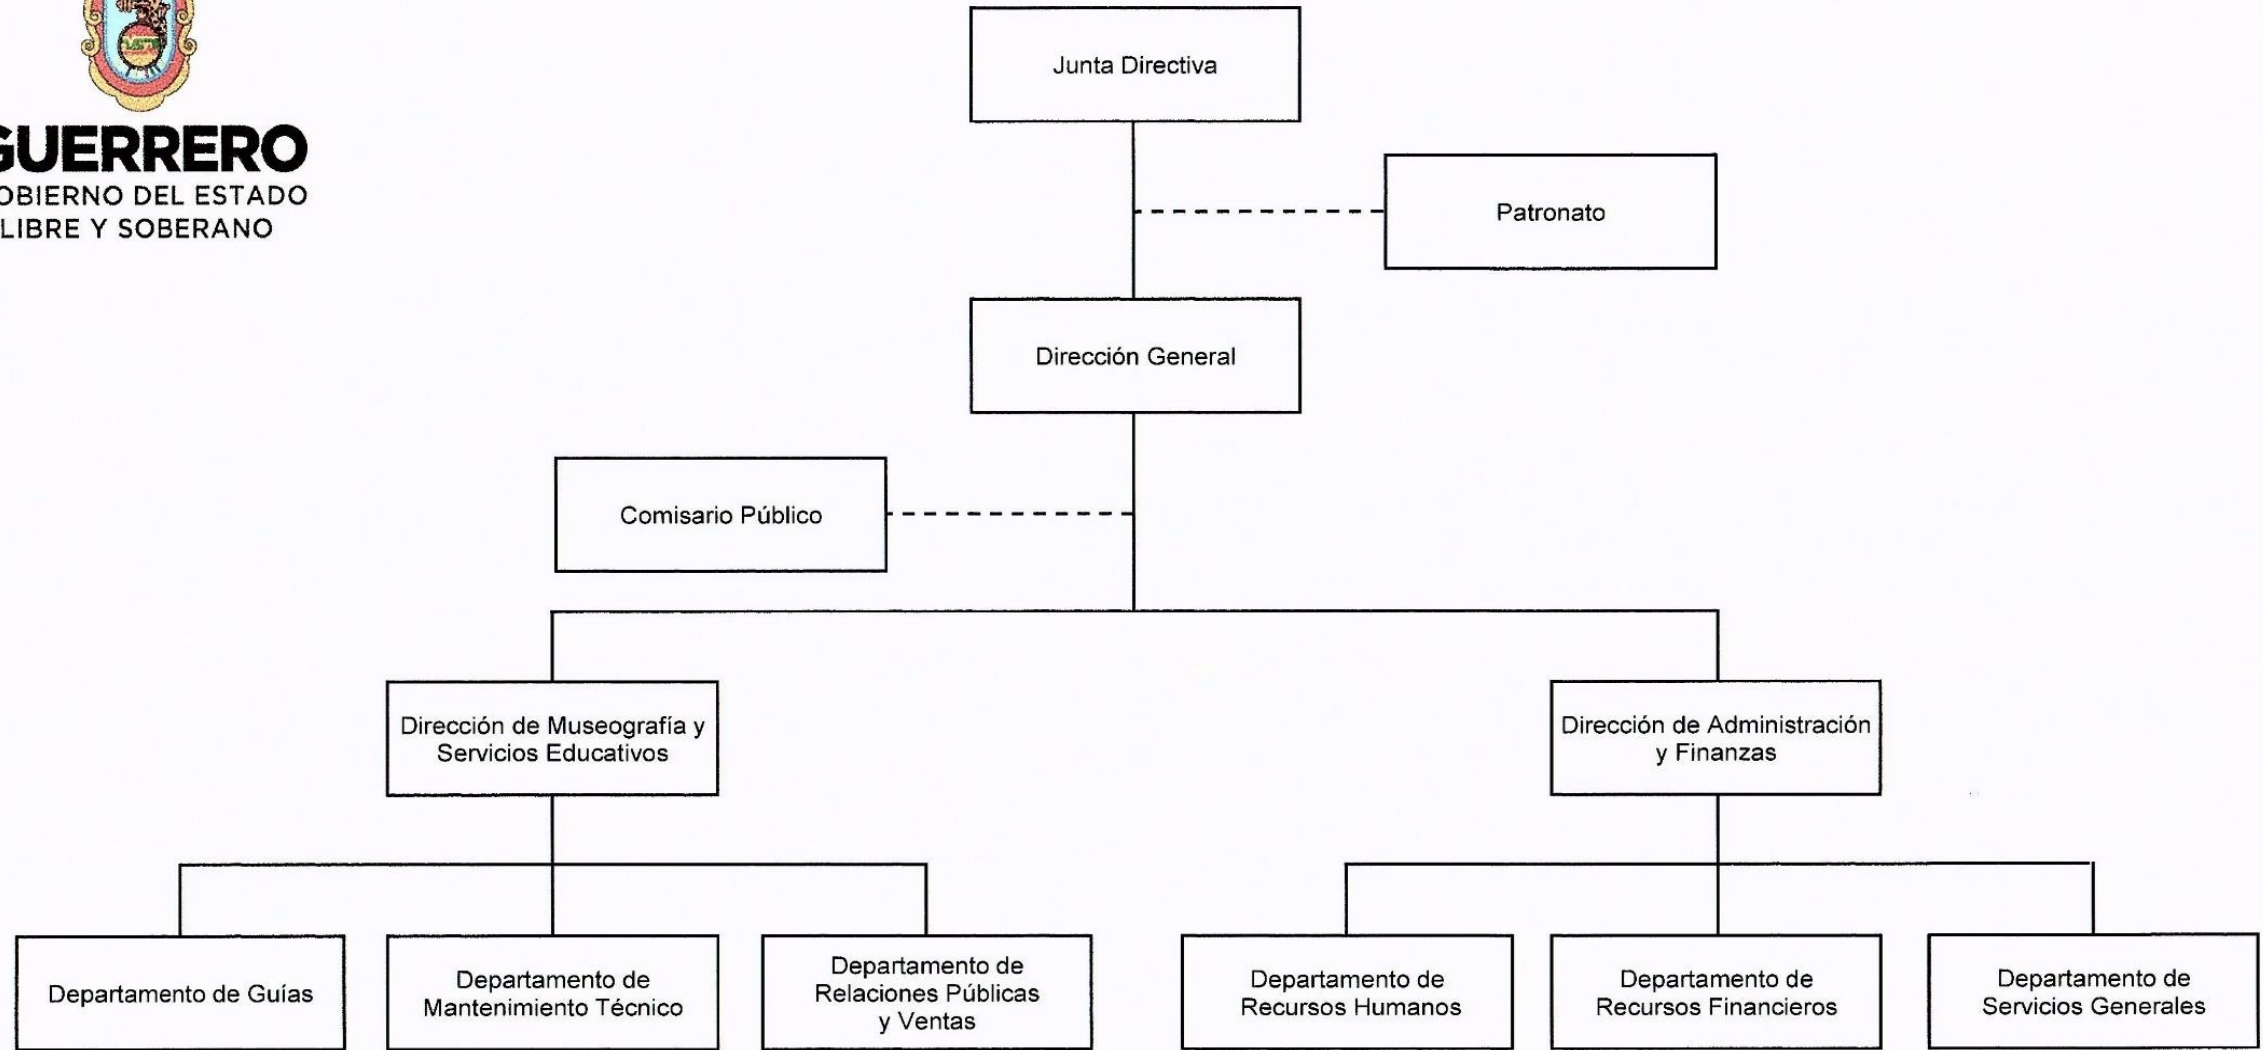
GUERRERO
OBIERNO DEL ESTADO
LIBRE Y SOBERANO

Junta Directiva

Patronato

Dirección General

Comisario Público

Dirección de Museografía y Servicios Educativos

Dirección de Administración y Finanzas

Departamento de Guías

Departamento de Mantenimiento Técnico

Departamento de Relaciones Públicas y Ventas

Departamento de Recursos Humanos

Departamento de Recursos Financieros

Departamento de Servicios Generales